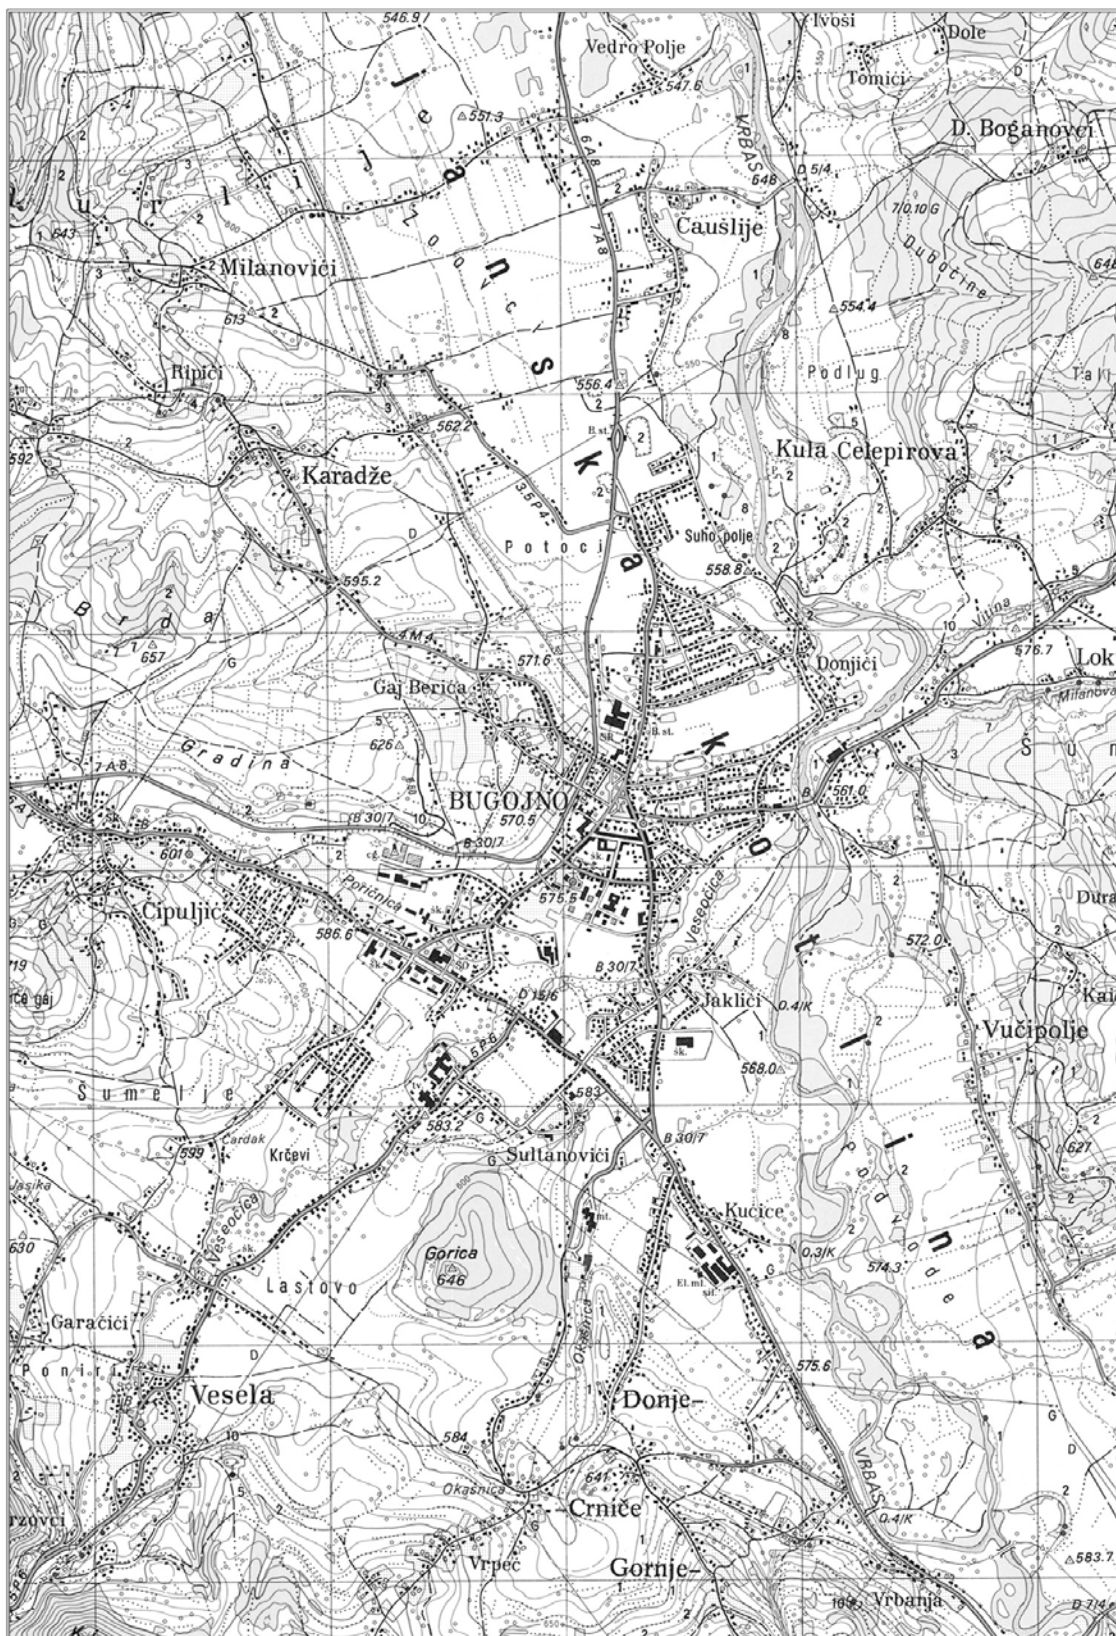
546.9
Vedro Polje
547.6
Ivoši
Dole
Tomići
D. Boganovci
551.3
648
D 5/4
Čaušlije
7/0.10 G
Dubočine
643
Milanovići
613
554.4
Ripići
556.4
Podlug
Tal
562.2
B.st.
592
Karadže
Kula Čelepirova
3.5 P4
Potoci
Suho polje
595.2
558.8
Brda
657
4 M4
571.6
Donjići
Vitina
576.7
Lok
Milanovac
Gaj Berića
B.st.
626
Gradina
7 A8
BUGOJNO
561.0
B 30/7
570.5
B 30/7
601
575.5
Poričnica
Ćipuljić
586.6
Vesočica
572.0
Dura
B 30/7
D 15/6
Jaklići
0.4/K
Vučipolje
sk.
588.0
Šumelje
583
583.2
Sultanovići
B 30/7
599
Čardak
Krčevi
627
Jasika
630
Vesočica
Gorica
646
Kučice
0.3/K
574.3
Lastovo
El.mt.
Garačići
Ponir
Vesela
575.6
Donje-
584
641
Okašnica
Crniče
0.4/K
Vrpeč
Gornje-
583.7
Vrbanja
D 7/4
VRBAS
Jeanjsko
Skopaljska dolina
Podvode